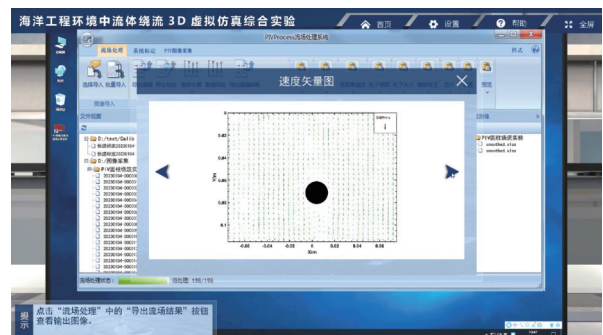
海洋工程环境中流体绕流 3D 虚拟仿真综合实验

首页

设置

帮助

全屏

PIVProcess流场处理系统

视频处理

系统标定

PIV图像图集

样式

选择导入

批量导入

图像导入

文件视图

D:/test/Calib

D:/图像采集

PIV圆柱绕流实

20230104-00030

20230104-00031

20230104-00032

20230104-00033

20230104-00034

20230104-00035

20230104-00036

20230104-00037

20230104-00038

20230104-00039

20230104-00040

20230104-00041

20230104-00042

20230104-00043

20230104-00044

20230104-00045

20230104-00046

20230104-00047

PIV圆柱绕流实验

smoothed.xlsx

smoothed.xlsx

速度矢量图

Y/m

X/m

-0.06

-0.04

-0.02

0

0.02

0.04

0.06

0.08

流场处理状态：

已处理：198/198

提示

点击“流场处理”中的“导出流场结果”按钮查看输出图像。